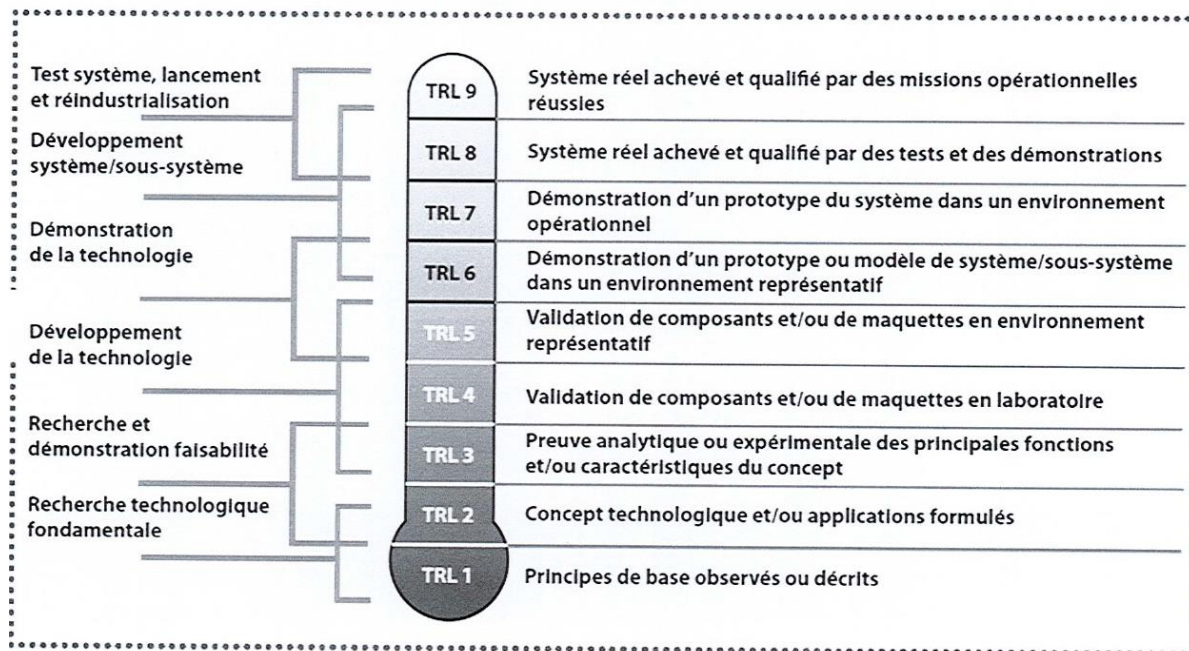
Test système, lancement et réindustrialisation

Développement système/sous-système

Démonstration de la technologie

Développement de la technologie

Recherche et démonstration faisabilité

Recherche technologique fondamentale

TRL 9
TRL 8
TRL 7
TRL 6
TRL 5
TRL 4
TRL 3
TRL 2
TRL 1

Système réel achevé et qualifié par des missions opérationnelles réussies

Système réel achevé et qualifié par des tests et des démonstrations

Démonstration d'un prototype du système dans un environnement opérationnel

Démonstration d'un prototype ou modèle de système/sous-système dans un environnement représentatif

Validation de composants et/ou de maquettes en environnement représentatif

Validation de composants et/ou de maquettes en laboratoire

Preuve analytique ou expérimentale des principales fonctions et/ou caractéristiques du concept

Concept technologique et/ou applications formulés

Principes de base observés ou décrits